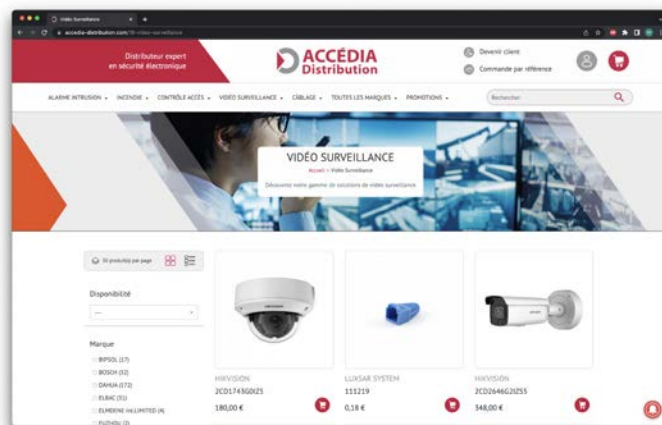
Vidéo Surveillance

accedia-distribution.com/fr-video-surveillance

Distributeur expert en sécurité électronique

ACCÉDIA Distribution

Devenir client

Commande par référence

ALARME INTRUSION ▾ INCENDIE ▾ CONTRÔLE ACCÈS ▾ VIDÉO SURVEILLANCE ▾ CÂBLAGE ▾ TOUTES LES MARQUES ▾ PROMOTIONS ▾

Rechercher

VIDÉO SURVEILLANCE

Accueil > Vidéo Surveillance

Découvrez notre gamme de solutions de vidéo surveillance

30 produit(s) par page

Disponibilité

Marque

BIPSOL (17)
BOSCH (32)
DAHUA (172)
ELBAC (31)
ELMDENE Intl LIMITED (4)
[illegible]

HIKVISION
2CD1743G0IZS
180,00 €

LUXSAR SYSTEM
111219
0,18 €

HIKVISION
2CD2646G2IZS
348,00 €